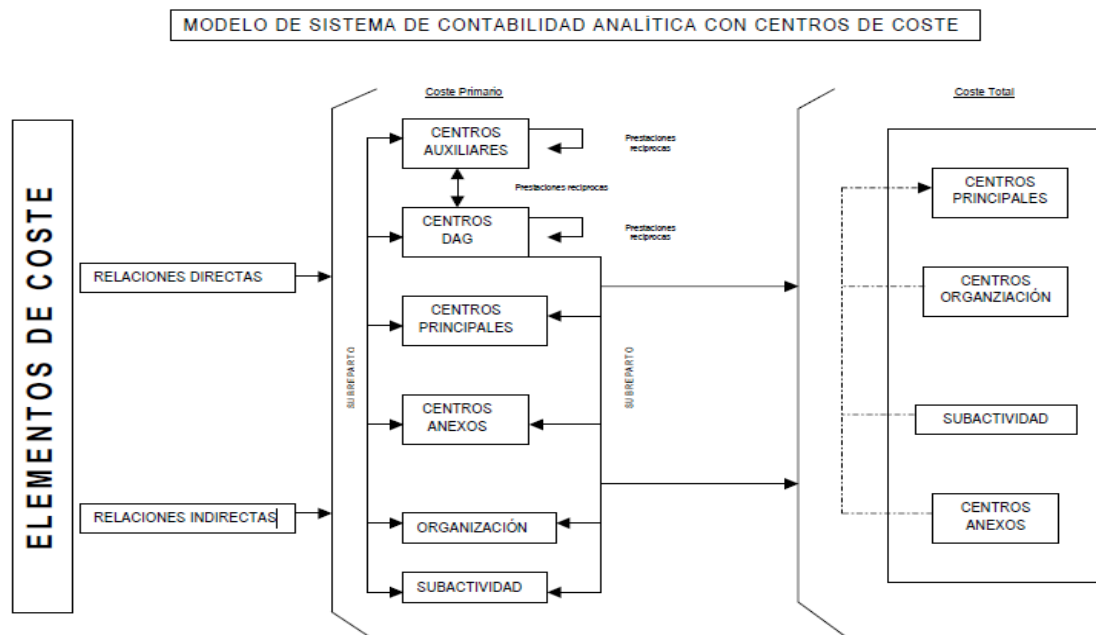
MODELO DE SISTEMA DE CONTABILIDAD ANALÍTICA CON CENTROS DE COSTE

ELEMENTOS DE COSTE

RELACIONES DIRECTAS

RELACIONES INDIRECTAS

SUBREPARTO

Coste Primario

CENTROS AUXILIARES

Prestaciones reciprocas

Prestaciones reciprocas

CENTROS DAG

Prestaciones reciprocas

CENTROS PRINCIPALES

CENTROS ANEXOS

ORGANIZACIÓN

SUBACTIVIDAD

SUBREPARTO

Coste Total

CENTROS PRINCIPALES

CENTROS ORGANZIACIÓN

SUBACTIVIDAD

CENTROS ANEXOS